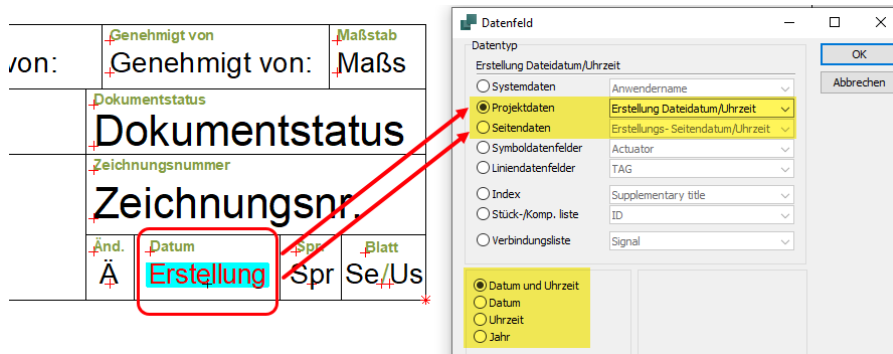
von:

Genehmigt von
Genehmigt von:

Maßstab
Maßs

Dokumentstatus
Dokumentstatus

Zeichnungsnummer
Zeichnungsnr.

Änd.
Ä

Datum
Erstellung

Spr
Spr

Blatt
Se/Us

Datenfeld

Datentyp

Erstellung Dateidatum/Uhrzeit

Systemdaten | Anwendername
Projektdaten | Erstellung Dateidatum/Uhrzeit
Seitendaten | Erstellungs- Seitendatum/Uhrzeit
Symboldatenfelder | Actuator
Liniendatenfelder | TAG
Index | Supplementary title
Stück-/Komp. liste | ID
Verbindungsliste | Signal

Datum und Uhrzeit
Datum
Uhrzeit
Jahr

OK
Abbrechen